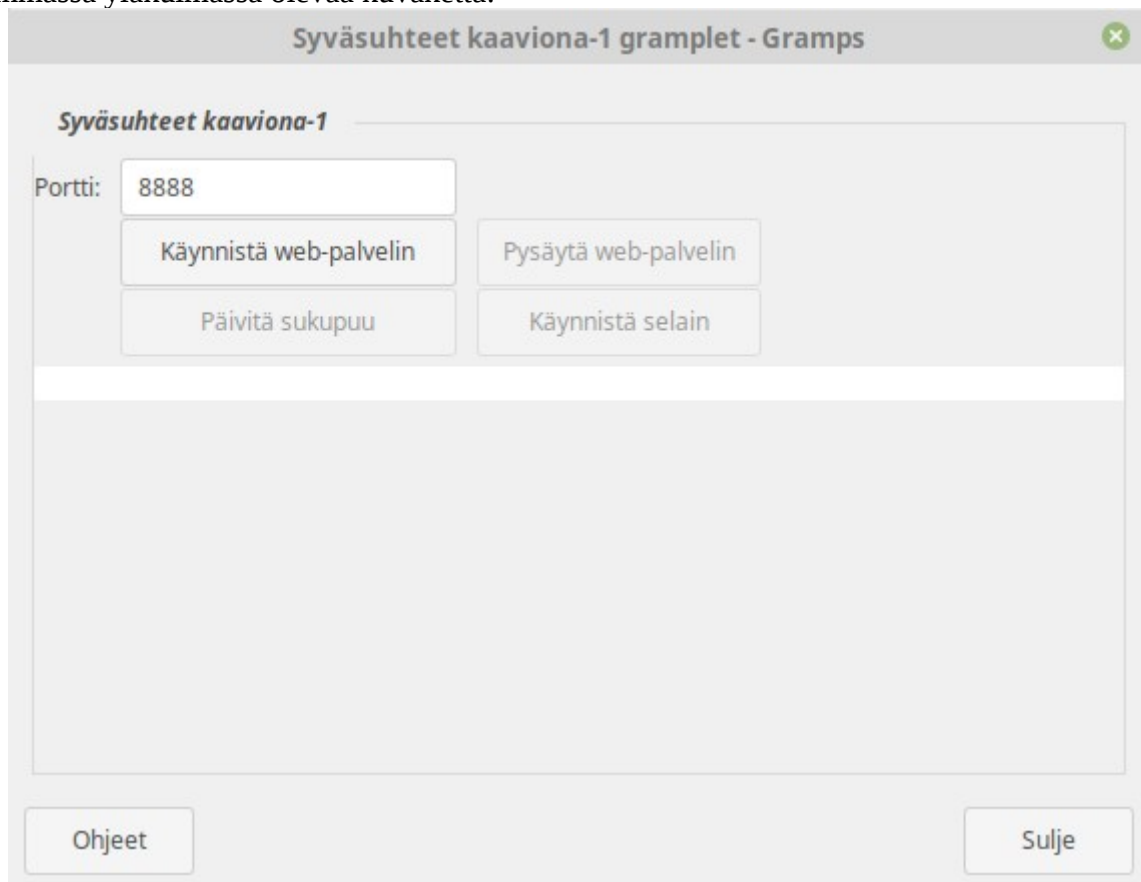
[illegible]nassa yläkulmassa olevaa ruksia.

Syväsuhteet kaaviona-1 gramplet - Gramps

Syväsuhteet kaaviona-1

Portti: 8888

Käynnistä web-palvelin

Pysäytä web-palvelin

Päivitä sukupuu

Käynnistä selain

Ohjeet

Sulje